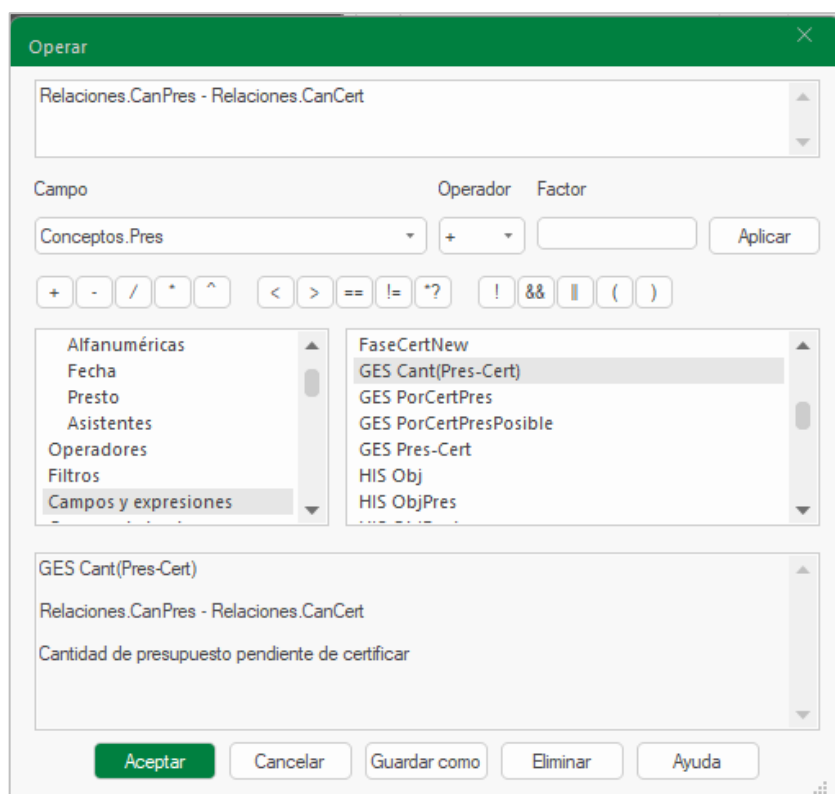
Operar

Relaciones.CanPres - Relaciones.CanCert

Campo

Operador

Factor

Conceptos.Pres

+

Aplicar

+ - / * ^ < > == != *? ! && || ( )

Alfanuméricas
Fecha
Presto
Asistentes
Operadores
Filtros
Campos y expresiones

FaseCertNew
GES Cant(Pres-Cert)
GES PorCertPres
GES PorCertPresPosible
GES Pres-Cert
HIS Obj
HIS ObjPres

GES Cant(Pres-Cert)

Relaciones.CanPres - Relaciones.CanCert

Cantidad de presupuesto pendiente de certificar

Aceptar

Cancelar

Guardar como

Eliminar

Ayuda